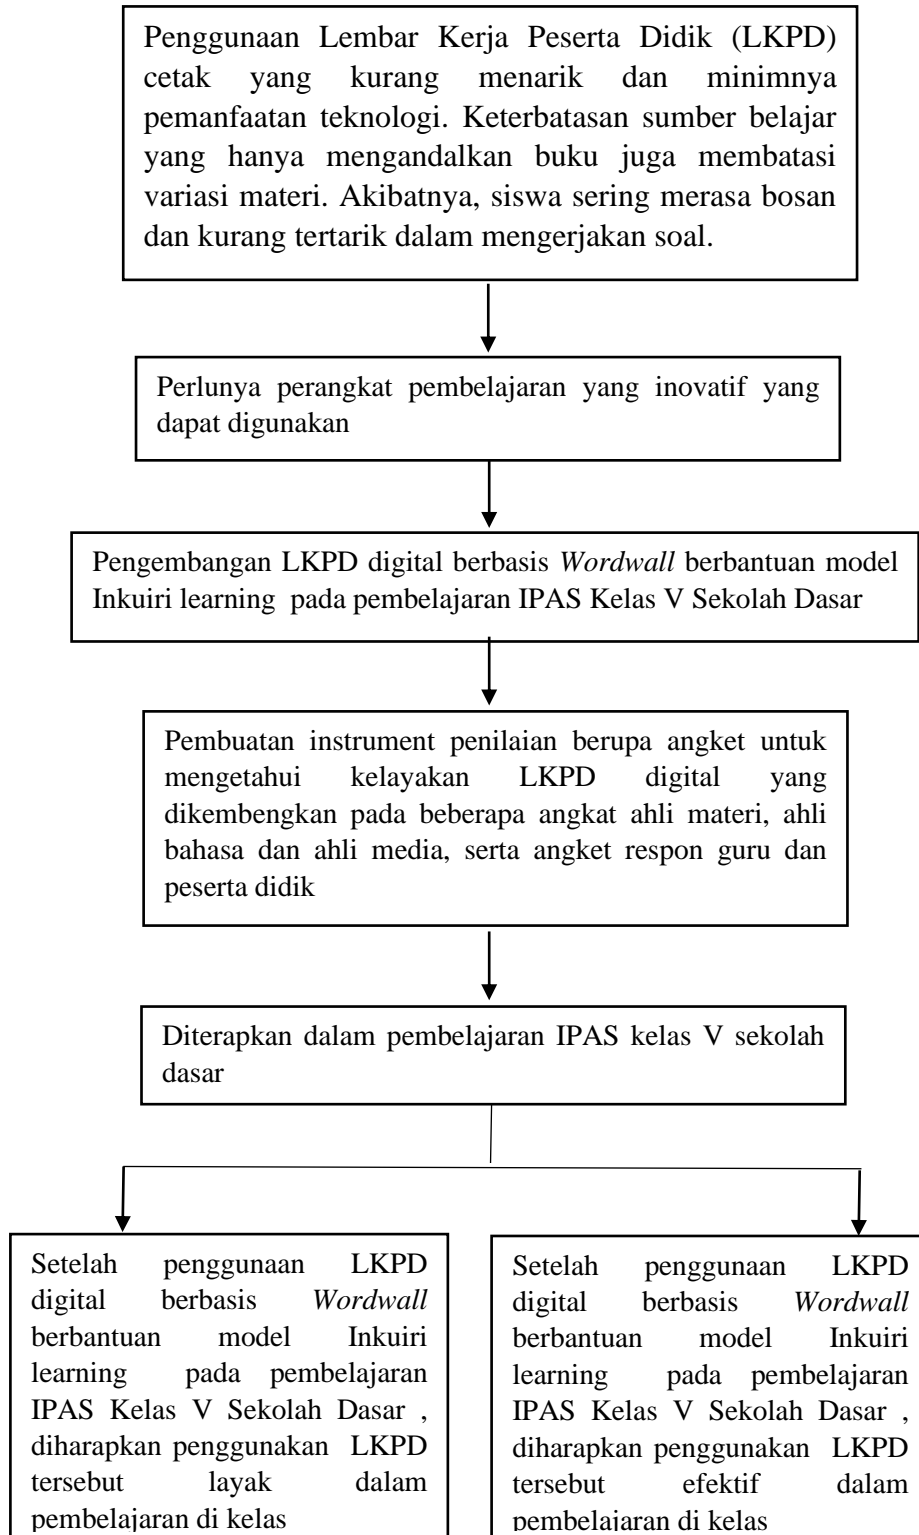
Penggunaan Lembar Kerja Peserta Didik (LKPD) cetak yang kurang menarik dan minimnya pemanfaatan teknologi. Keterbatasan sumber belajar yang hanya mengandalkan buku juga membatasi variasi materi. Akibatnya, siswa sering merasa bosan dan kurang tertarik dalam mengerjakan soal.

Perlunya perangkat pembelajaran yang inovatif yang dapat digunakan

Pengembangan LKPD digital berbasis *Wordwall* berbantuan model Inkuiri learning pada pembelajaran IPAS Kelas V Sekolah Dasar

Pembuatan instrument penilaian berupa angket untuk mengetahui kelayakan LKPD digital yang dikembengkan pada beberapa angkat ahli materi, ahli bahasa dan ahli media, serta angket respon guru dan peserta didik

Diterapkan dalam pembelajaran IPAS kelas V sekolah dasar

Setelah penggunaan LKPD digital berbasis *Wordwall* berbantuan model Inkuiri learning pada pembelajaran IPAS Kelas V Sekolah Dasar , diharapkan penggunakan LKPD tersebut layak dalam pembelajaran di kelas

Setelah penggunaan LKPD digital berbasis *Wordwall* berbantuan model Inkuiri learning pada pembelajaran IPAS Kelas V Sekolah Dasar , diharapkan penggunakan LKPD tersebut efektif dalam pembelajaran di kelas